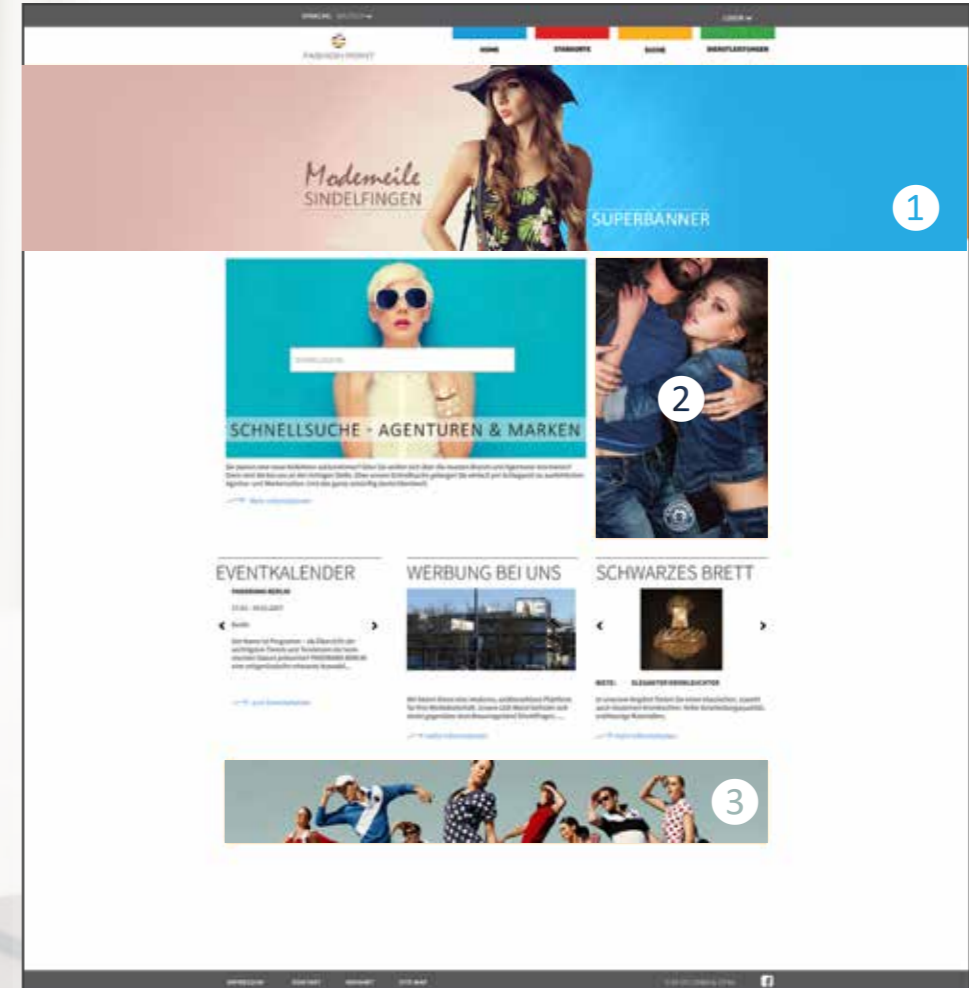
SPRACHE: DEUTSCH

LOGIN

FASHION POINT

HOME

STANDORTE

SUCHE

DIENSTLEISTUNGEN

Modemeile
SINDELFINGEN

SUPERBANNER

1

SCHNELLSUCHE - AGENTUREN & MARKEN

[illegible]

Mehr Informationen

2

EVENTKALENDER

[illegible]

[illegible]

zum Eventkalender

WERBUNG BEI UNS

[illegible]

mehr Informationen

SCHWARZES BRETT

BIETE: ELEGANTER KRONLEUCHTER

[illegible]

mehr Informationen

3

IMPRESSUM KONTAKT SUCHE SITE MAP

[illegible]